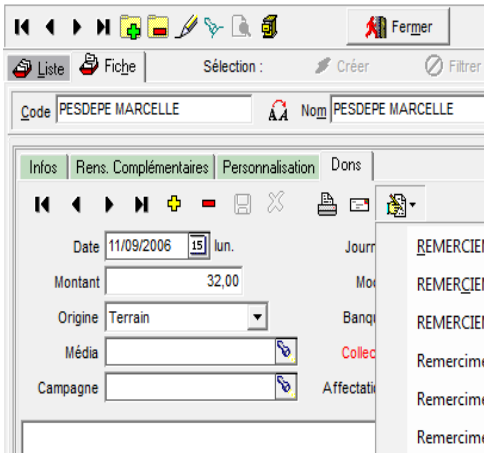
Fermer

Liste Fiche Sélection : Créer Filtrer

Code PESDEPE MARCELLE Nom PESDEPE MARCELLE

Infos Rens. Complémentaires Personnalisation Dons

Date 11/09/2006 15 lun.

Montant 32,00

Origine Terrain

Média

Campagne

Journ

Mod

Banqu

Collec

Affectati

REMERCIE

REMERCIE

REMERCIE

Remercime

Remercime

Remercime